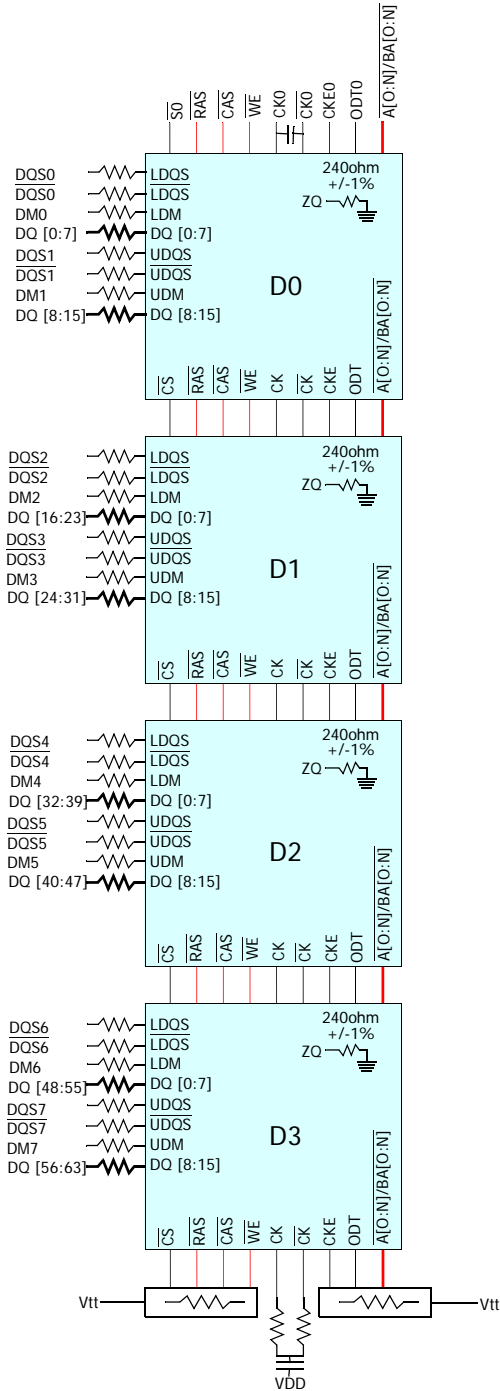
S0
RAS
CAS
WE
CK0
CK0
CKE0
ODT0
A[O:N]/BA[O:N]

DQS0
DQS0
DM0
DQ [0:7]
DQS1
DQS1
DM1
DQ [8:15]

LDQS
LDQS
LDM
DQ [0:7]
UDQS
UDQS
UDM
DQ [8:15]
240ohm
+/-1%
ZQ
D0
A[O:N]/BA[O:N]
CS
RAS
CAS
WE
CK
CK
CKE
ODT

DQS2
DQS2
DM2
DQ [16:23]
DQS3
DQS3
DM3
DQ [24:31]

LDQS
LDQS
LDM
DQ [0:7]
UDQS
UDQS
UDM
DQ [8:15]
240ohm
+/-1%
ZQ
D1
A[O:N]/BA[O:N]
CS
RAS
CAS
WE
CK
CK
CKE
ODT

DQS4
DQS4
DM4
DQ [32:39]
DQS5
DQS5
DM5
DQ [40:47]

LDQS
LDQS
LDM
DQ [0:7]
UDQS
UDQS
UDM
DQ [8:15]
240ohm
+/-1%
ZQ
D2
A[O:N]/BA[O:N]
CS
RAS
CAS
WE
CK
CK
CKE
ODT

DQS6
DQS6
DM6
DQ [48:55]
DQS7
DQS7
DM7
DQ [56:63]

LDQS
LDQS
LDM
DQ [0:7]
UDQS
UDQS
UDM
DQ [8:15]
240ohm
+/-1%
ZQ
D3
A[O:N]/BA[O:N]
CS
RAS
CAS
WE
CK
CK
CKE
ODT

Vtt
Vtt
VDD